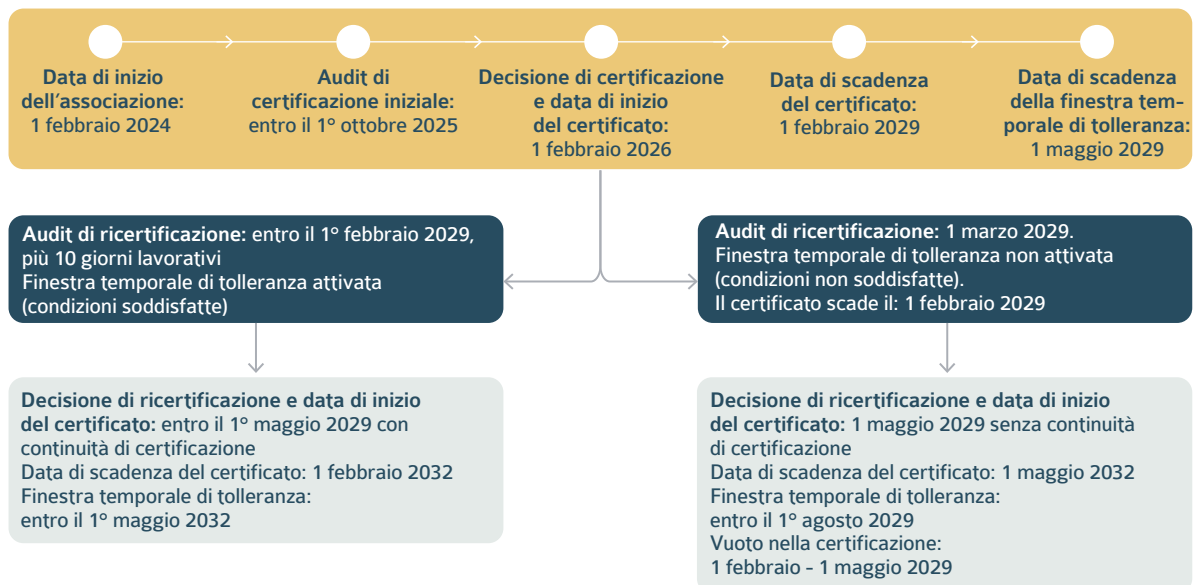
Data di inizio dell'associazione: 1 febbraio 2024

Audit di certificazione iniziale: entro il 1° ottobre 2025

Decisione di certificazione e data di inizio del certificato: 1 febbraio 2026

Data di scadenza del certificato: 1 febbraio 2029

Data di scadenza della finestra temporale di tolleranza: 1 maggio 2029

Audit di ricertificazione: entro il 1° febbraio 2029, più 10 giorni lavorativi
Finestra temporale di tolleranza attivata (condizioni soddisfatte)

Decisione di ricertificazione e data di inizio del certificato: entro il 1° maggio 2029 con continuità di certificazione
Data di scadenza del certificato: 1 febbraio 2032
Finestra temporale di tolleranza: entro il 1° maggio 2032

Audit di ricertificazione: 1 marzo 2029.
Finestra temporale di tolleranza non attivata (condizioni non soddisfatte).
Il certificato scade il: 1 febbraio 2029

Decisione di ricertificazione e data di inizio del certificato: 1 maggio 2029 senza continuità di certificazione
Data di scadenza del certificato: 1 maggio 2032
Finestra temporale di tolleranza: entro il 1° agosto 2029
Vuoto nella certificazione: 1 febbraio - 1 maggio 2029